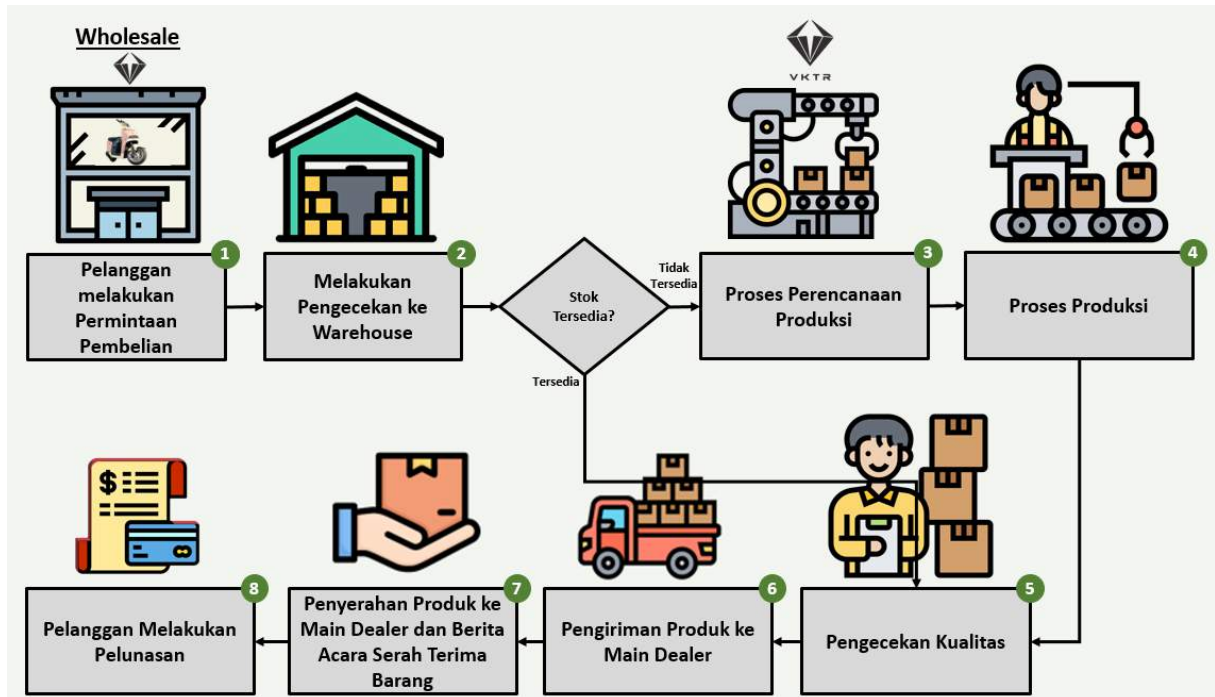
Wholesale

VKTR

1
Pelanggan melakukan Permintaan Pembelian

2
Melakukan Pengecekan ke Warehouse

Stok Tersedia?

Tidak Tersedia

Tersedia

3
Proses Perencanaan Produksi

4
Proses Produksi

5
Pengecekan Kualitas

6
Pengiriman Produk ke Main Dealer

7
Penyerahan Produk ke Main Dealer dan Berita Acara Serah Terima Barang

8
Pelanggan Melakukan Pelunasan